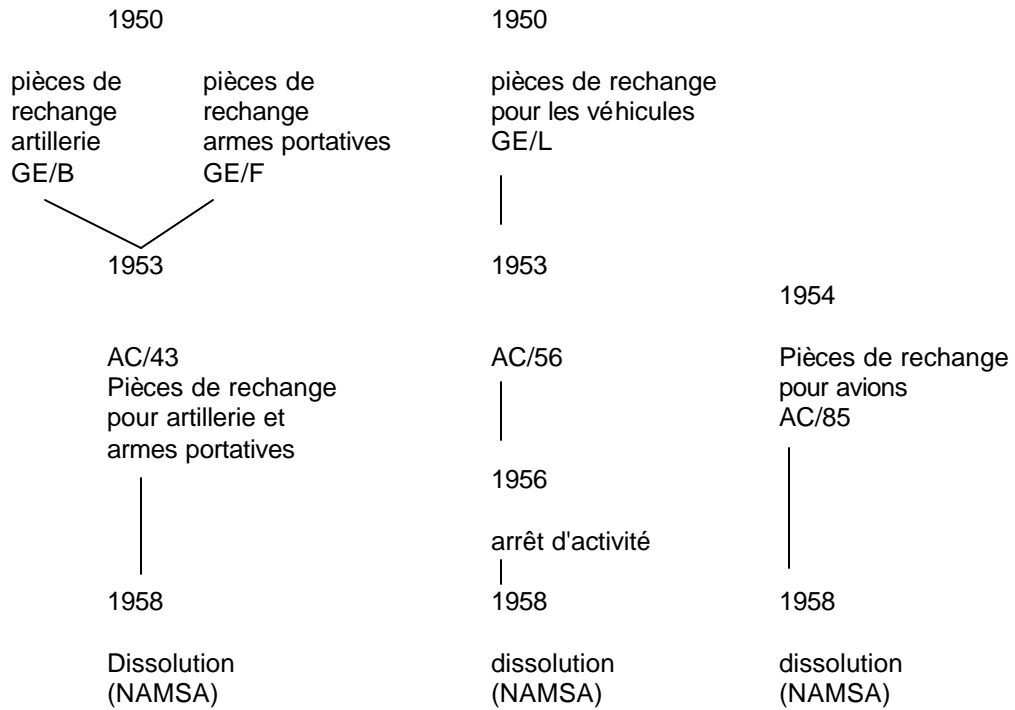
1950

pièces de rechange artillerie GE/B

pièces de rechange armes portatives GE/F

1953

AC/43 Pièces de rechange pour artillerie et armes portatives

1958

Dissolution (NAMSA)

1950

pièces de rechange pour les véhicules GE/L

1953

AC/56

1956

arrêt d'activité

1958

dissolution (NAMSA)

1954

Pièces de rechange pour avions AC/85

1958

dissolution (NAMSA)